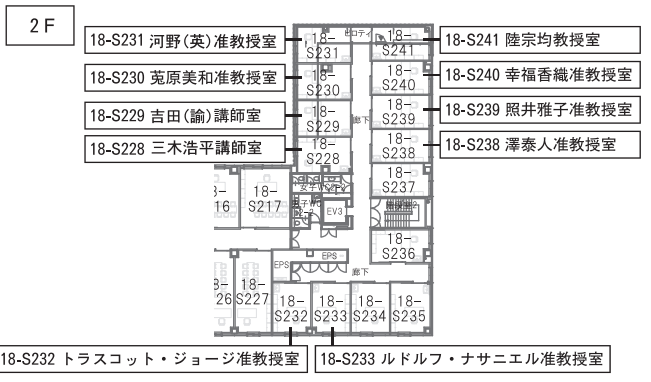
2 F

18-S231 河野(英)准教授室

18-S230 莵原美和准教授室

18-S229 吉田(諭)講師室

18-S228 三木浩平講師室

18-S241 陸宗均教授室

18-S240 幸福香織准教授室

18-S239 照井雅子准教授室

18-S238 澤泰人准教授室

ピロティ

18-S231

18-S241

18-S230

18-S240

18-S229

18-S239

廊下

18-S228

18-S238

18-S237

女子WC

男子WC

EV3

18-S216

18-S217

18-S236

EPS

EPS

廊下

18-S226

18-S227

18-S232

18-S233

18-S234

18-S235

18-S232 トラスコット・ジョージ准教授室

18-S233 ルドルフ・ナサニエル准教授室